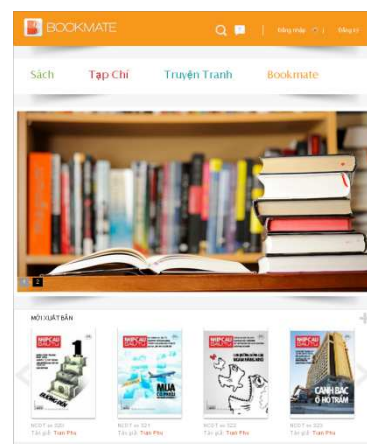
BOOKMATE

Đăng nhập | Đăng ký

Sách Tạp Chí Truyện Tranh Bookmate

2

MỚI XUẤT BẢN

NCĐT so 320
Tác giả: Tran Phu

NCĐT so 321
Tác giả: Tran Phu

NCĐT so 322
Tác giả: Tran Phu

NCĐT so 323
Tác giả: Tran Phu

CANH BẠC Ở HỒ TRÀM